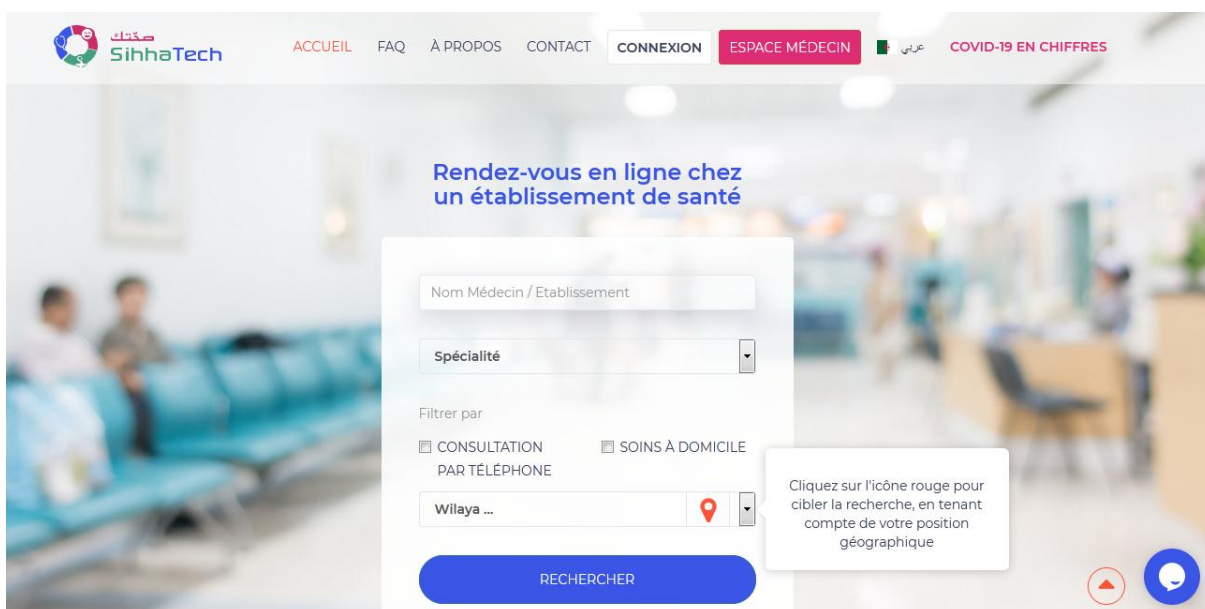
صحتك
SihhaTech

ACCUEIL FAQ À PROPOS CONTACT CONNEXION ESPACE MÉDECIN عربي COVID-19 EN CHIFFRES

Rendez-vous en ligne chez un établissement de santé

Nom Médecin / Etablissement

Spécialité

Filtrer par

CONSULTATION PAR TÉLÉPHONE

SOINS À DOMICILE

Wilaya ...

Cliquez sur l'icône rouge pour cibler la recherche, en tenant compte de votre position géographique

RECHERCHER